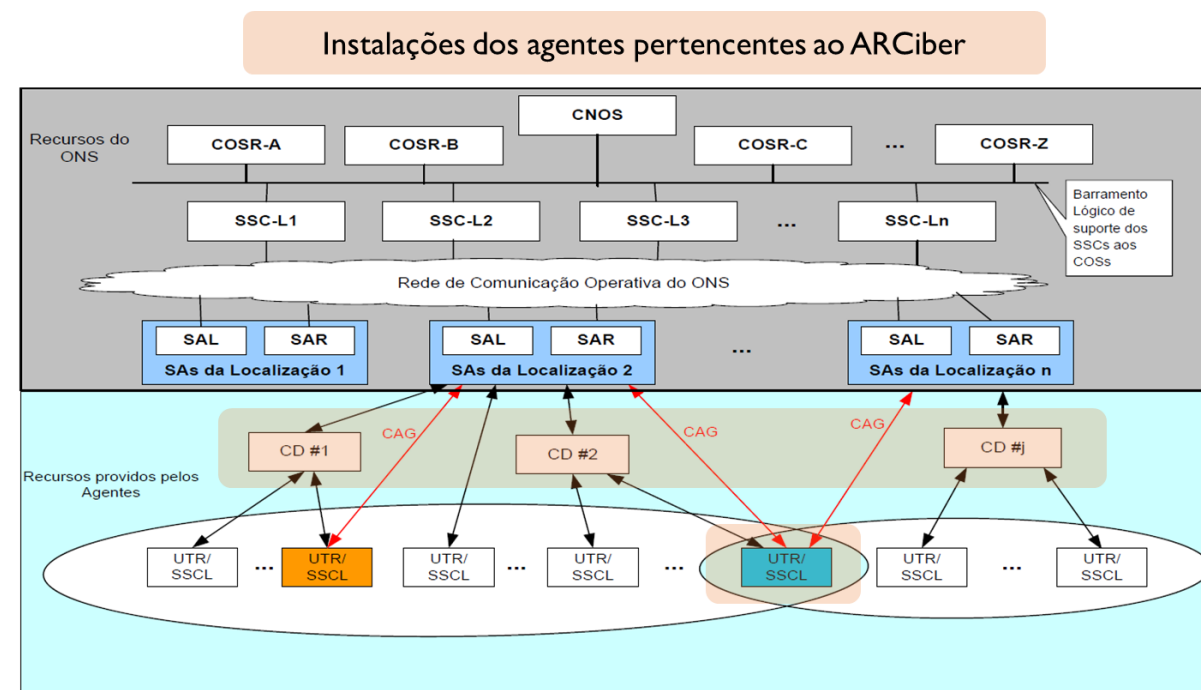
Instalações dos agentes pertencentes ao ARCiber

Recursos do ONS

CNOS

COSR-A

COSR-B

COSR-C

...

COSR-Z

Barramento Lógico de suporte dos SSCs aos COSs

SSC-L1

SSC-L2

SSC-L3

...

SSC-Ln

Rede de Comunicação Operativa do ONS

SAL

SAR

SAs da Localização 1

SAL

SAR

SAs da Localização 2

...

SAL

SAR

SAs da Localização n

CAG

CAG

CAG

CD #1

CD #2

CD #j

Recursos providos pelos Agentes

UTR/ SSCL

...

UTR/ SSCL

UTR/ SSCL

...

UTR/ SSCL

...

UTR/ SSCL

UTR/ SSCL

...

UTR/ SSCL